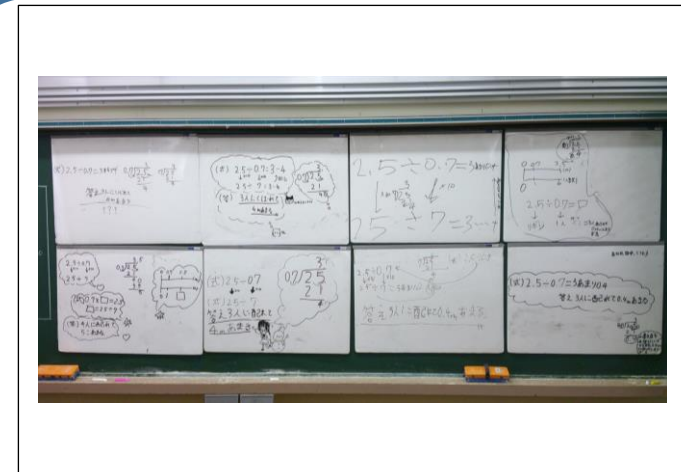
(式) 2.5÷0.7=3あまり0.4

(式) 2.5÷0.7=3…4

答え 3人に配れて 0.4L あまる

2.5÷0.7=3あまり0.4

$2.5 \div 0.7 = 3$ あまり

$\times 10$ $\times 10$

$25 \div 7 = 3$…4

$2.5 \div 0.7 = \square$

(式) 2.5÷0.7

(式) 2.5÷0.7

答え 3人に配れて 0.4L あまる

$0.7\overline{)2.5}$

$\frac{3}{21}$

答え 3人に配れて 0.4L あまる。

(式) 2.5÷0.7=3あまり0.4

答え 3人に配れて 0.4L あまる